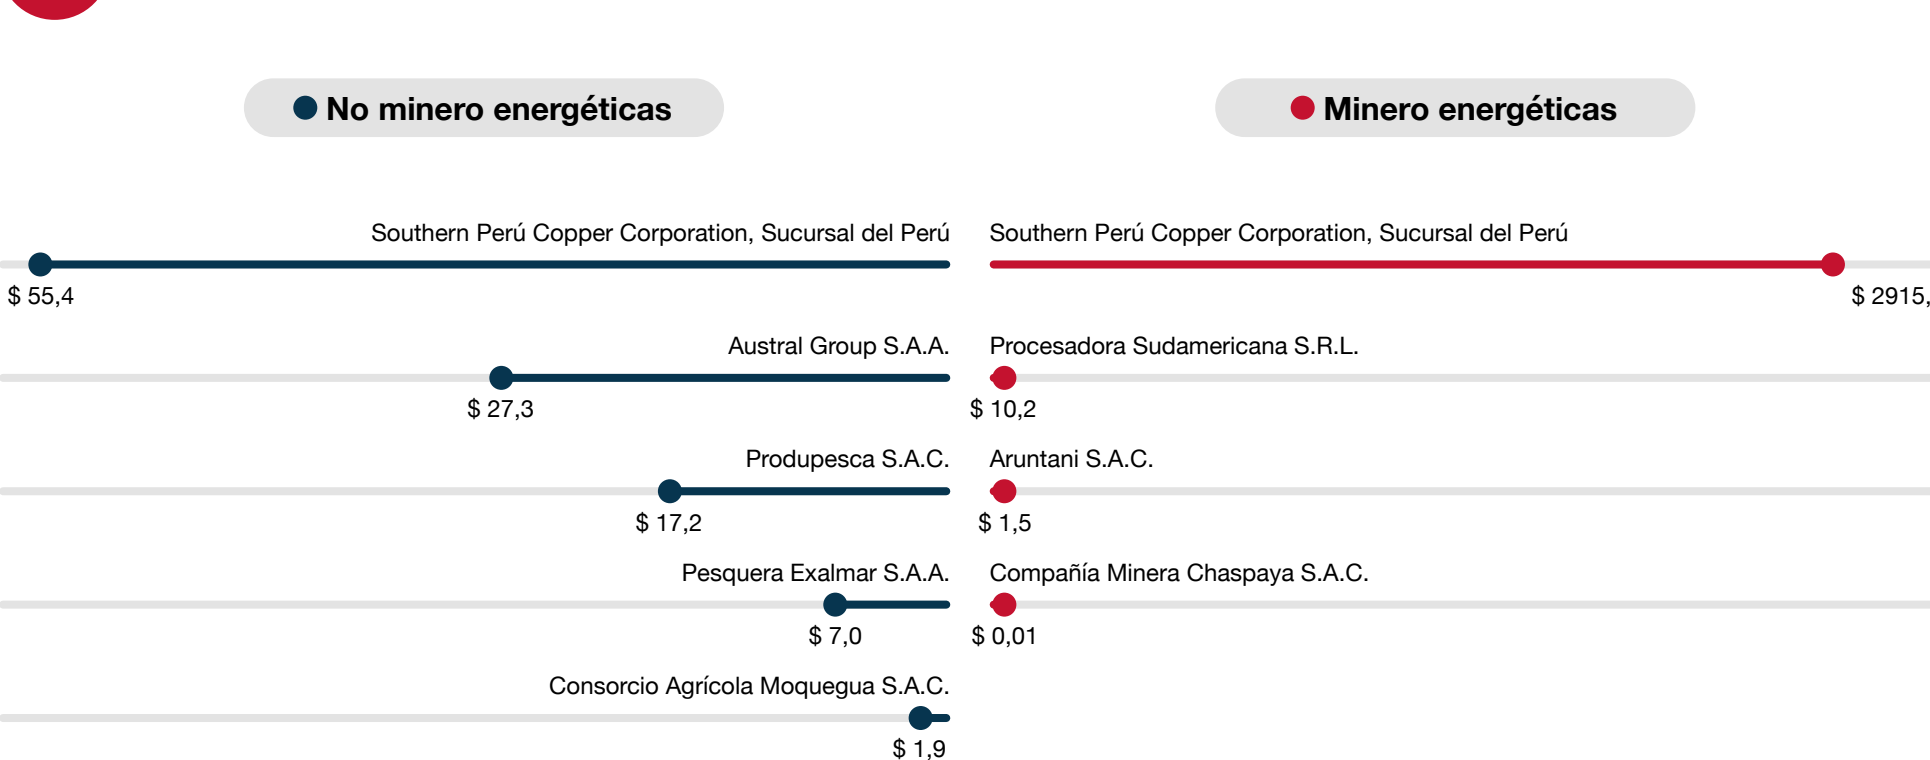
No minero energéticas

Minero energéticas

Southern Perú Copper Corporation, Sucursal del Perú
$ 55,4

Austral Group S.A.A.
$ 27,3

Produpesca S.A.C.
$ 17,2

Pesquera Exalmar S.A.A.
$ 7,0

Consorcio Agrícola Moquegua S.A.C.
$ 1,9

Southern Perú Copper Corporation, Sucursal del Perú
$ 2915,

Procesadora Sudamericana S.R.L.
$ 10,2

Aruntani S.A.C.
$ 1,5

Compañía Minera Chaspaya S.A.C.
$ 0,01